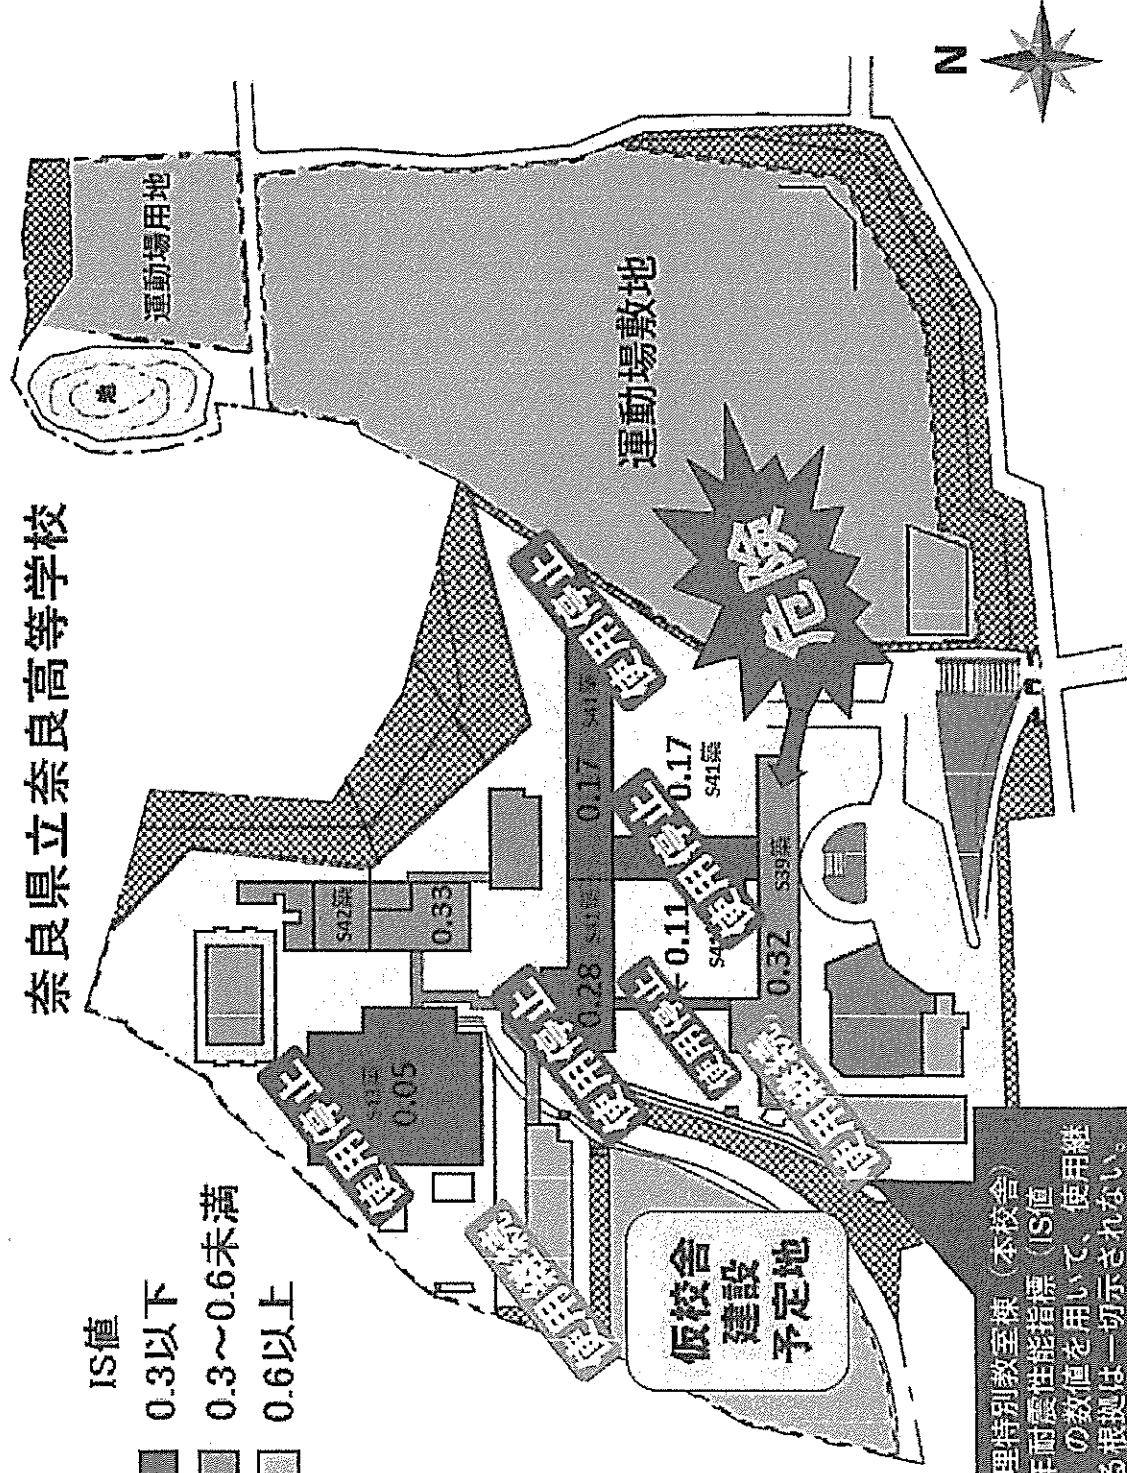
奈良県立奈良高等学校

IS値
0.3以下
0.3～0.6未満
0.6以上

運動場用地
運動場敷地
危険
N

使用停止
使用停止
使用停止
使用停止
使用停止
使用継続
使用継続

0.05
0.33
S42築
0.28
S41築
0.17
S41築
0.17
S41築
0.11
S4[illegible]
0.32
S39築

仮校舎
建設
予定地

理時別教室棟（本校舎
耐震性能指標（IS値
の数値を用いて、使用継
る根拠は一切示されない。